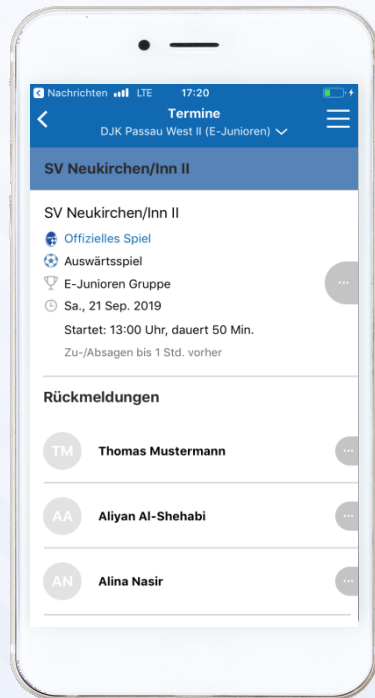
Nachrichten LTE 17:20

Termine
DJK Passau West II (E-Junioren)

SV Neukirchen/Inn II

SV Neukirchen/Inn II
Offizielles Spiel
Auswärtsspiel
E-Junioren Gruppe
Sa., 21 Sep. 2019
Startet: 13:00 Uhr, dauert 50 Min.
Zu-/Absagen bis 1 Std. vorher

Rückmeldungen

TM Thomas Mustermann

AA Aliyan Al-Shehabi

AN Alina Nasir